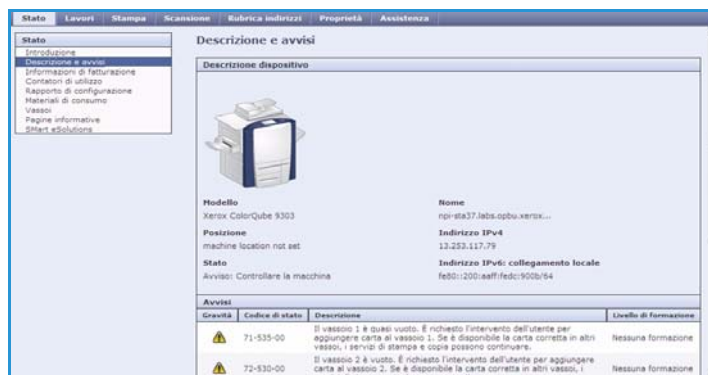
Stato | Lavori | Stampa | Scansione | Rubrica indirizzi | Proprietà | Assistenza

Stato
Introduzione
Descrizione e avvisi
Informazioni di fatturazione
Contatori di utilizzo
Rapporto di configurazione
Materiali di consumo
Vassoi
Pagine informative
SMart eSolutions

Descrizione e avvisi

Descrizione dispositivo

Modello
Xerox ColorQube 9303

Nome
npi-sta37.labs.opbu.xerox...

Posizione
machine location not set

Indirizzo IPv4
13.253.117.79

Stato
Avviso: Controllare la macchina

Indirizzo IPv6: collegamento locale
fe80::200:aaff:fedc:900b/64

Avvisi

| Gravità | Codice di stato | Descrizione | Livello di formazione |
|---|---|---|---|
| | 71-535-00 | Il vassoio 1 è quasi vuoto. È richiesto l'intervento dell'utente per aggiungere carta al vassoio 1. Se è disponibile la carta corretta in altri vassoi, i servizi di stampa e copia possono continuare. | Nessuna formazione |
| | 72-530-00 | Il vassoio 2 è vuoto. È richiesto l'intervento dell'utente per aggiungere carta al vassoio 2. Se è disponibile la carta corretta in altri vassoi, i | Nessuna formazione |